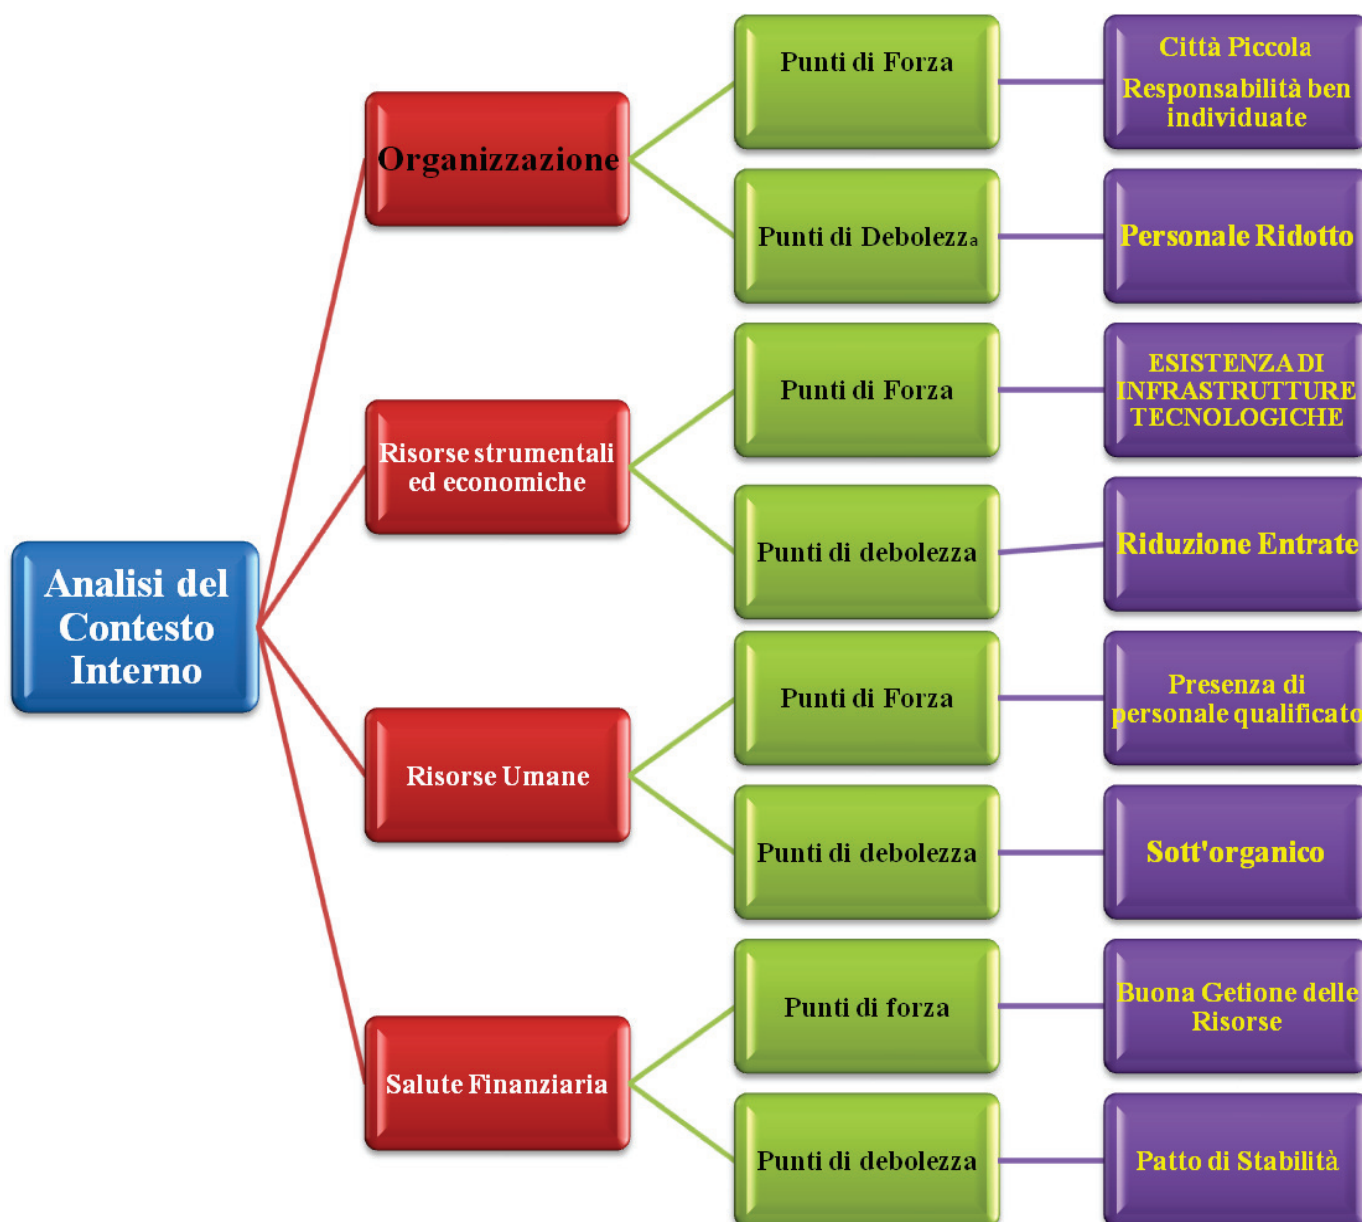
Analisi del Contesto Interno

Organizzazione

Punti di Forza

Città Piccola

Responsabilità ben individuate

Punti di Debolezza

Personale Ridotto

Risorse strumentali ed economiche

Punti di Forza

ESISTENZA DI INFRASTRUTTURE TECNOLOGICHE

Punti di debolezza

Riduzione Entrate

Risorse Umane

Punti di Forza

Presenza di personale qualificato

Punti di debolezza

Sott'organico

Salute Finanziaria

Punti di forza

Buona Getione delle Risorse

Punti di debolezza

Patto di Stabilità